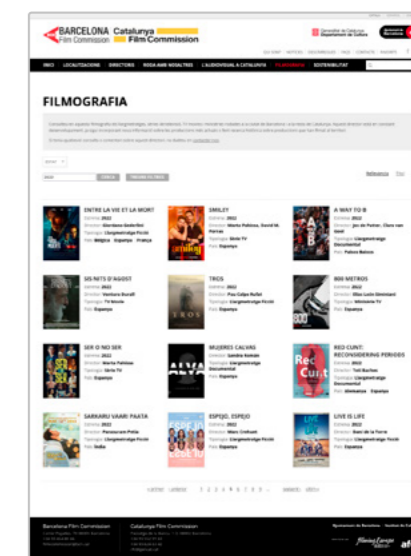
BARCELONA Film Commission

Catalunya Film Commission

INICI | LOCALITZACIONS | DIRECTORIS | RODA AMB NOSALTRES | L'AUDIOVISUAL A CATALUNYA | FILMOGRAFIA | SOSTENIBILITAT

FILMOGRAFIA

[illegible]

ENTRE LA VIE ET LA MORT
Estrena: 2022
Director: Giordano Gederlini
Tipologia: Llargmetratge Ficció
País: Bèlgica · Espanya · França

SMILE?
Estrena: 2022
Director: Marta Palicea, David M. Porras
Tipologia: Sèrie TV
País: Espanya

A WAY TO B
Estrena: 2022
Director: Jac de Pozar, Clara van Geel
Tipologia: Llargmetratge Documental
País: Països Baixos

SIS NITS D'AGOST
Estrena: 2022
Director: Ventura Durall
Tipologia: TV Movie
País: Espanya

TROS
Estrena: 2022
Director: Pau Calpe Rufat
Tipologia: Llargmetratge Ficció
País: Espanya

800 METROS
Estrena: 2022
Director: Elías León Siminiani
Tipologia: Miniserie TV
País: Espanya

SER O NO SER
Estrena: 2022
Director: Marta Palicea
Tipologia: Sèrie TV
País: Espanya

MUJERES CALVAS
Estrena: 2022
Director: Sandra Román
Tipologia: Llargmetratge Documental
País: Espanya

RED CUNT: RECONSIDERING PERIODS
Estrena: 2022
Director: Toti Barbes
Tipologia: Llargmetratge Documental
País: Alemanya · Espanya

SARKARU VAARI PAATA
Estrena: 2022
Director: Parasuram Petla
Tipologia: Llargmetratge Ficció
País: Índia

ESPEJO, ESPEJO
Estrena: 2022
Director: Marc Crehuet
Tipologia: Llargmetratge Ficció
País: Espanya

LIVE IS LIFE
Estrena: 2022
Director: Dani de la Torre
Tipologia: Llargmetratge Ficció
País: Espanya

1 2 3 4 5 6 7 8 9

Barcelona Film Commission

Catalunya Film Commission